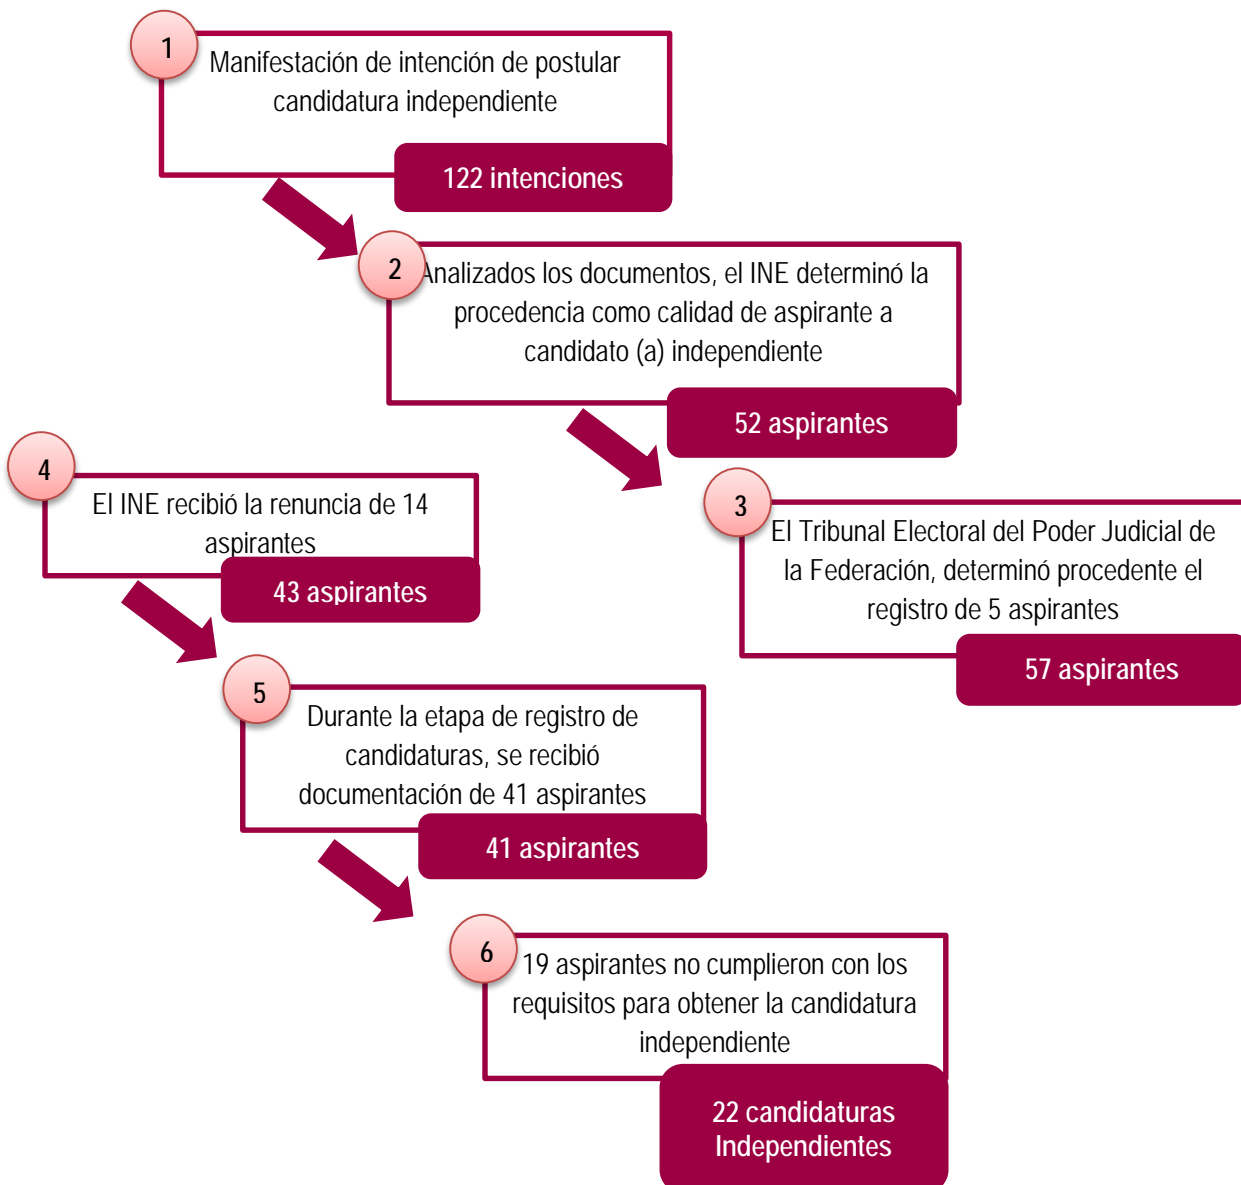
1

Manifestación de intención de postular candidatura independiente

122 intenciones

2

Analizados los documentos, el INE determinó la procedencia como calidad de aspirante a candidato (a) independiente

52 aspirantes

3

El Tribunal Electoral del Poder Judicial de la Federación, determinó procedente el registro de 5 aspirantes

57 aspirantes

4

El INE recibió la renuncia de 14 aspirantes

43 aspirantes

5

Durante la etapa de registro de candidaturas, se recibió documentación de 41 aspirantes

41 aspirantes

6

19 aspirantes no cumplieron con los requisitos para obtener la candidatura independiente

22 candidaturas Independientes